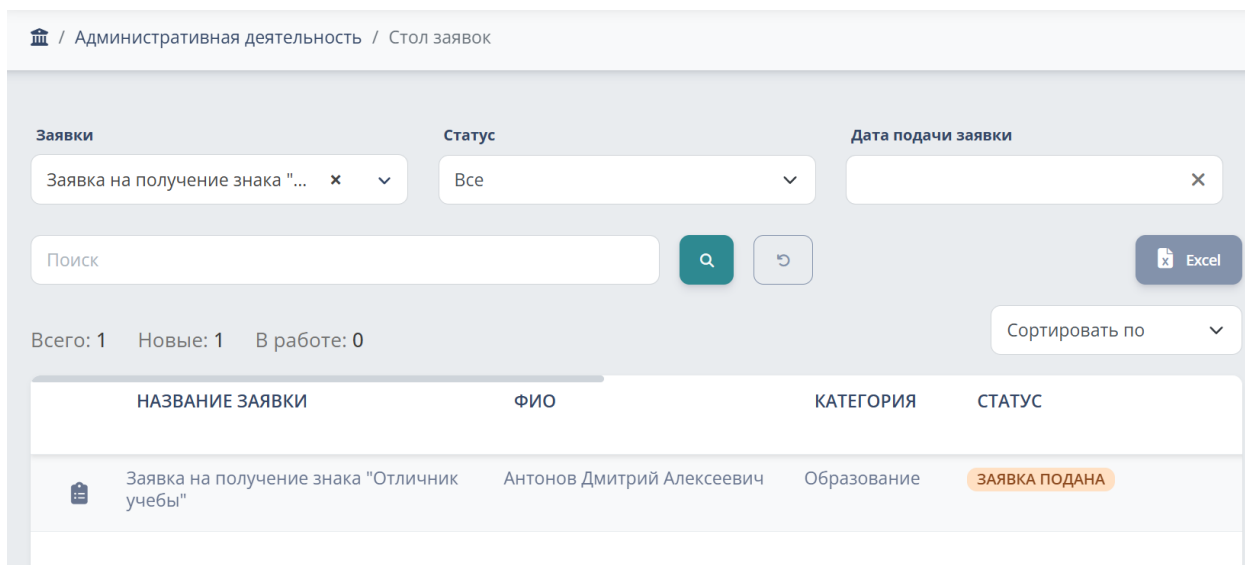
/ Административная деятельность / Стол заявок

Заявки
Заявка на получение знака "...

Статус
Все

Дата подачи заявки

Поиск

Excel

Всего: 1 Новые: 1 В работе: 0

Сортировать по

| | НАЗВАНИЕ ЗАЯВКИ | ФИО | КАТЕГОРИЯ | СТАТУС |
|---|---|---|---|---|
| | Заявка на получение знака "Отличник учебы" | Антонов Дмитрий Алексеевич | Образование | ЗАЯВКА ПОДАНА |